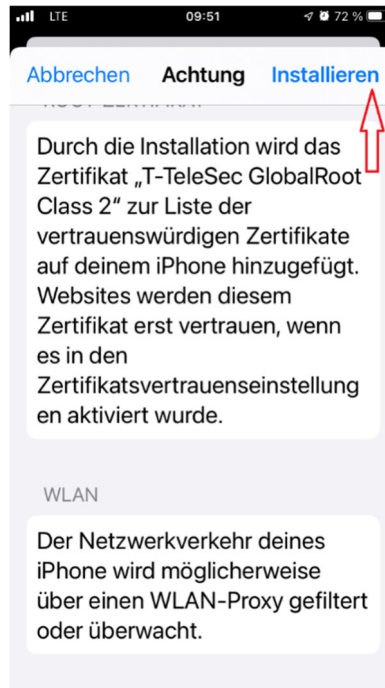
LTE 09:51 72 %

Abbrechen Achtung Installieren

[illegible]

Durch die Installation wird das Zertifikat „T-TeleSec GlobalRoot Class 2" zur Liste der vertrauenswürdigen Zertifikate auf deinem iPhone hinzugefügt. Websites werden diesem Zertifikat erst vertrauen, wenn es in den Zertifikatsvertrauenseinstellungen aktiviert wurde.

WLAN

Der Netzwerkverkehr deines iPhone wird möglicherweise über einen WLAN-Proxy gefiltert oder überwacht.